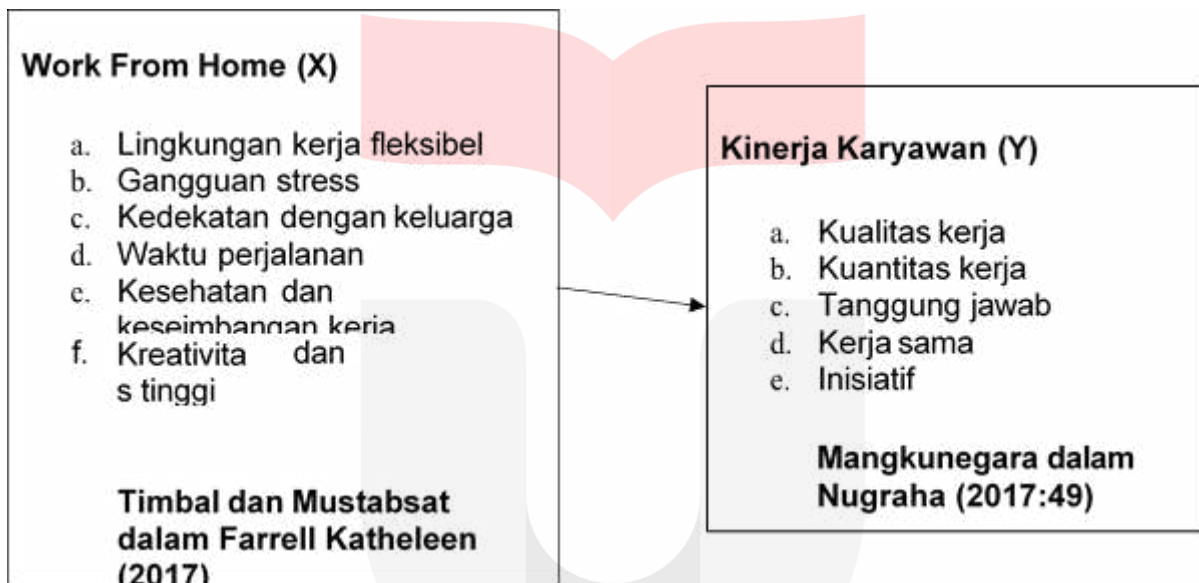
Work From Home (X)

a. Lingkungan kerja fleksibel
b. Gangguan stress
c. Kedekatan dengan keluarga
d. Waktu perjalanan
e. Kesehatan dan keseimbangan kerja
f. Kreativita dan s tinggi

Timbal dan Mustabsat dalam Farrell Katheleen (2017)

Kinerja Karyawan (Y)

a. Kualitas kerja
b. Kuantitas kerja
c. Tanggung jawab
d. Kerja sama
e. Inisiatif

Mangkunegara dalam Nugraha (2017:49)